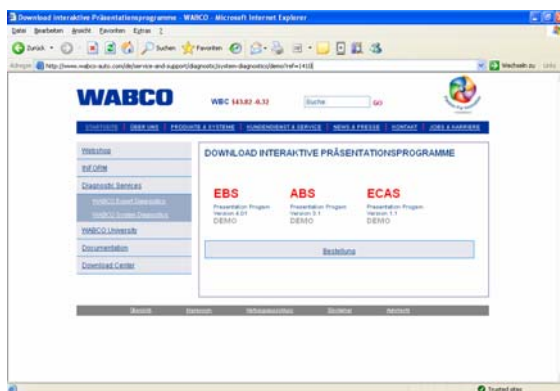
Download interaktive Präsentationsprogramme - WABCO - Microsoft Internet Explorer

Datei Bearbeiten Ansicht Favoriten Extras ?

Zurück Suchen Favoriten

Adresse http://www.wabco-auto.com/de/service-and-support/diagnostic/system-diagnostics/demo/?ref=1410

Wechseln zu Links

WABCO

WBC \$43.82 -0.32

Suche GO

STARTSEITE | ÜBER UNS | PRODUKTE & SYSTEME | KUNDENDIENST & SERVICE | NEWS & PRESSE | KONTAKT | JOBS & KARRIERE

Webshop
INFORM
Diagnostic Services
WABCO Expert Diagnostics
WABCO System Diagnostics
WABCO University
Documentation
Download Center

DOWNLOAD INTERAKTIVE PRÄSENTATIONSPROGRAMME

EBS
Presentation Program
Version 4.01
DEMO

ABS
Presentation Program
Version 3.1
DEMO

ECAS
Presentation Program
Version 1.1
DEMO

Bestellung

Übersicht Impressum Nutzungsbedingungen Sitemap Kontakt

Trusted sites